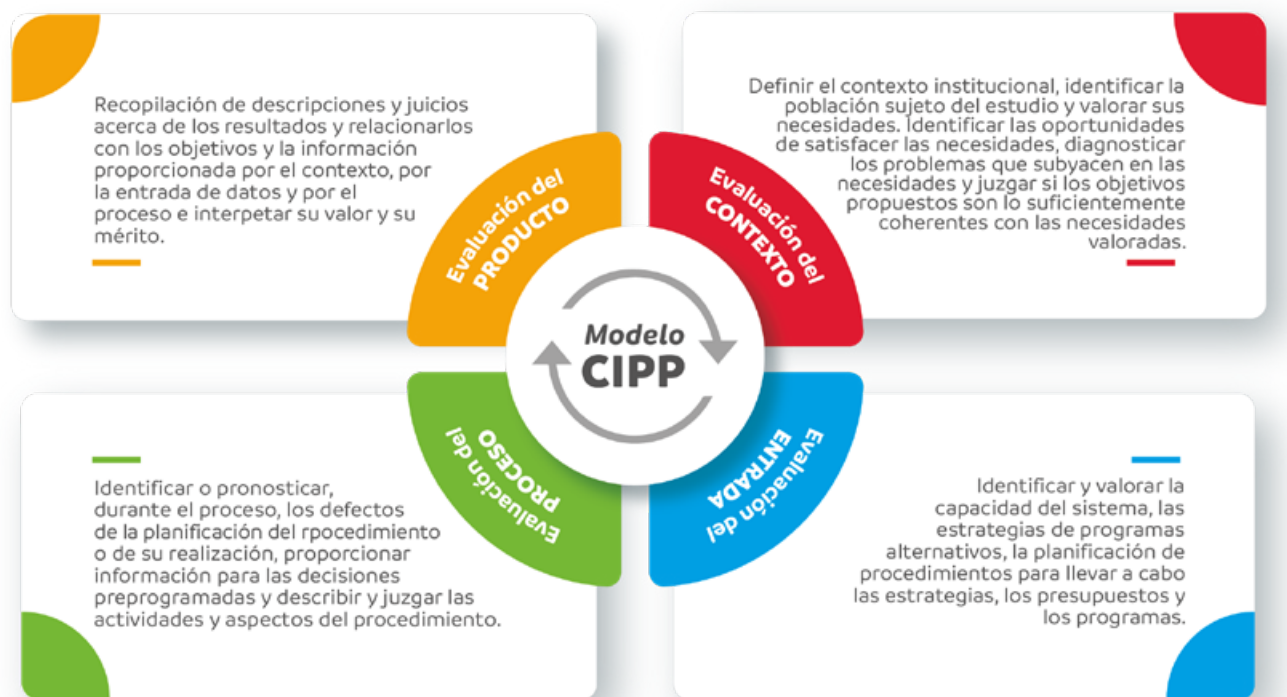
Recopilación de descripciones y juicios acerca de los resultados y relacionarlos con los objetivos y la información proporcionada por el contexto, por la entrada de datos y por el proceso e interpetar su valor y su mérito.

Definir el contexto institucional, identificar la población sujeto del estudio y valorar sus necesidades. Identificar las oportunidades de satisfacer las necesidades, diagnosticar los problemas que subyacen en las necesidades y juzgar si los objetivos propuestos son lo suficientemente coherentes con las necesidades valoradas.

Evaluación del PRODUCTO

Evaluación del CONTEXTO

Modelo CIPP

Evaluación del PROCESO

Evaluación del ENTRADA

Identificar o pronosticar, durante el proceso, los defectos de la planificación del rpocedimiento o de su realización, proporcionar información para las decisiones preprogramadas y describir y juzgar las actividades y aspectos del procedimiento.

Identificar y valorar la capacidad del sistema, las estrategias de programas alternativos, la planificación de procedimientos para llevar a cabo las estrategias, los presupuestos y los programas.